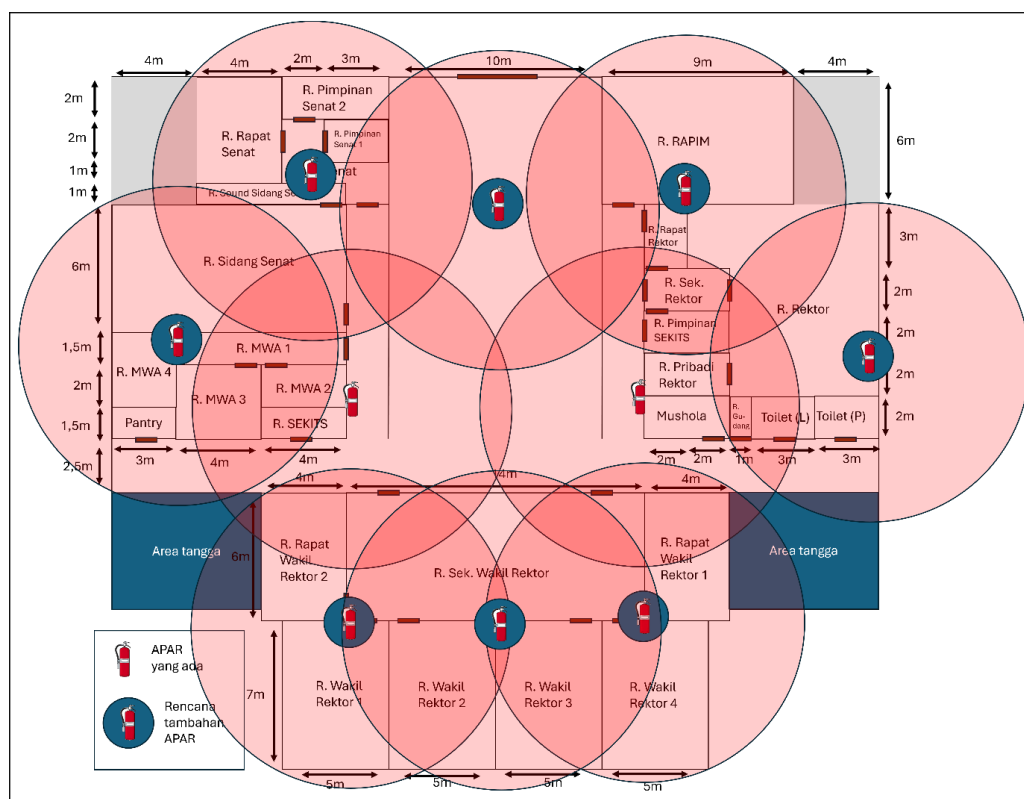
4m
4m
2m
3m
10m
9m
4m
2m
2m
1m
1m
6m
R. Pimpinan Senat 2
R. Rapat Senat
R. Pimpinan Senat 1
Senat
R. Sound Sidang Se
R. RAPIM
6m
R. Rapat Rektor
3m
R. Sidang Senat
R. Sek. Rektor
2m
R. Rektor
R. Pimpinan SEKITS
2m
1,5m
R. MWA 1
R. MWA 4
2m
R. MWA 2
R. Pribadi Rektor
2m
R. MWA 3
1,5m
Pantry
R. SEKITS
Mushola
R. Gu-dang
Toilet (L)
Toilet (P)
2m
2,5m
3m
4m
4m
2m
2m
1m
3m
3m
4m
4m
4m
Area tangga
6m
R. Rapat Wakil Rektor 2
R. Sek. Wakil Rektor
R. Rapat Wakil Rektor 1
Area tangga
APAR yang ada
Rencana tambahan APAR
7m
R. Wakil Rektor 1
R. Wakil Rektor 2
R. Wakil Rektor 3
R. Wakil Rektor 4
5m
5m
5m
5m